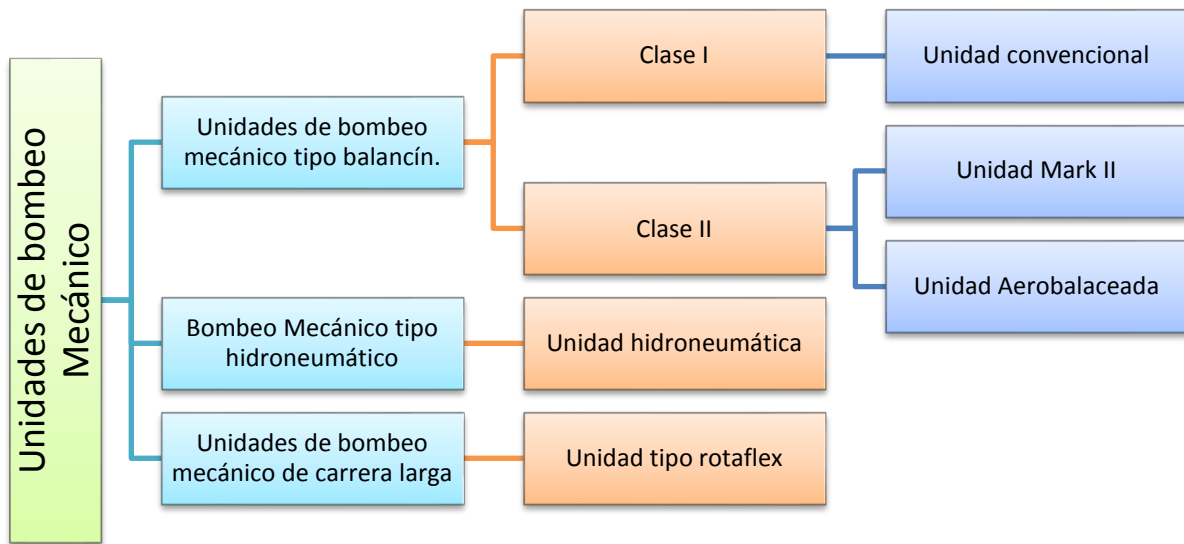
Unidades de bombeo Mecánico

Unidades de bombeo mecánico tipo balancín.

Clase I

Unidad convencional

Clase II

Unidad Mark II

Unidad Aerobalaceada

Bombeo Mecánico tipo hidroneumático

Unidad hidroneumática

Unidades de bombeo mecánico de carrera larga

Unidad tipo rotaflex